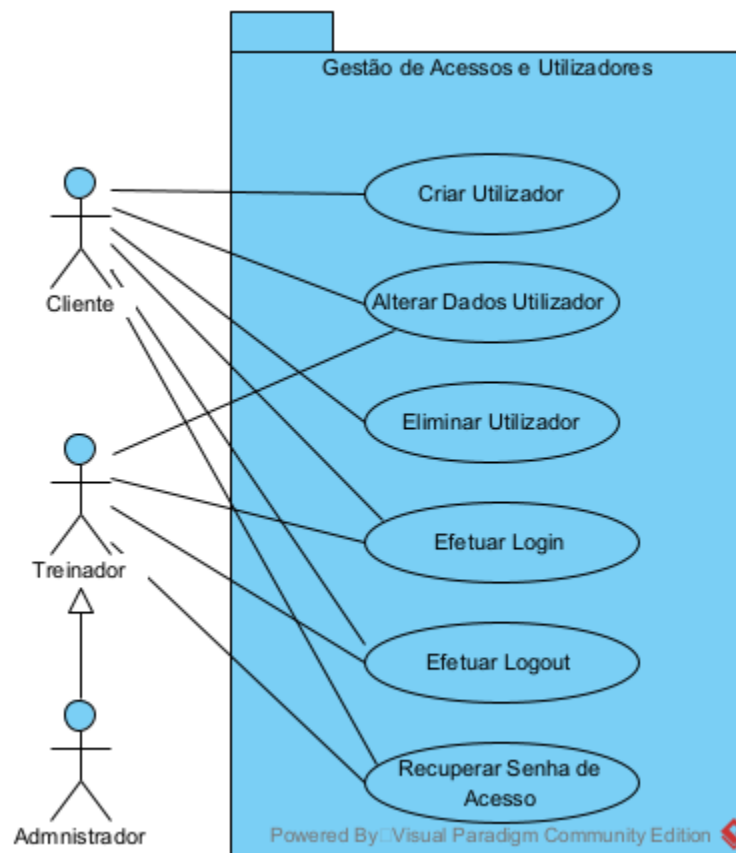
Gestão de Acessos e Utilizadores

Criar Utilizador

Alterar Dados Utilizador

Eliminar Utilizador

Efetuar Login

Efetuar Logout

Recuperar Senha de Acesso

Cliente

Treinador

Admnistrador

Powered By□Visual Paradigm Community Edition